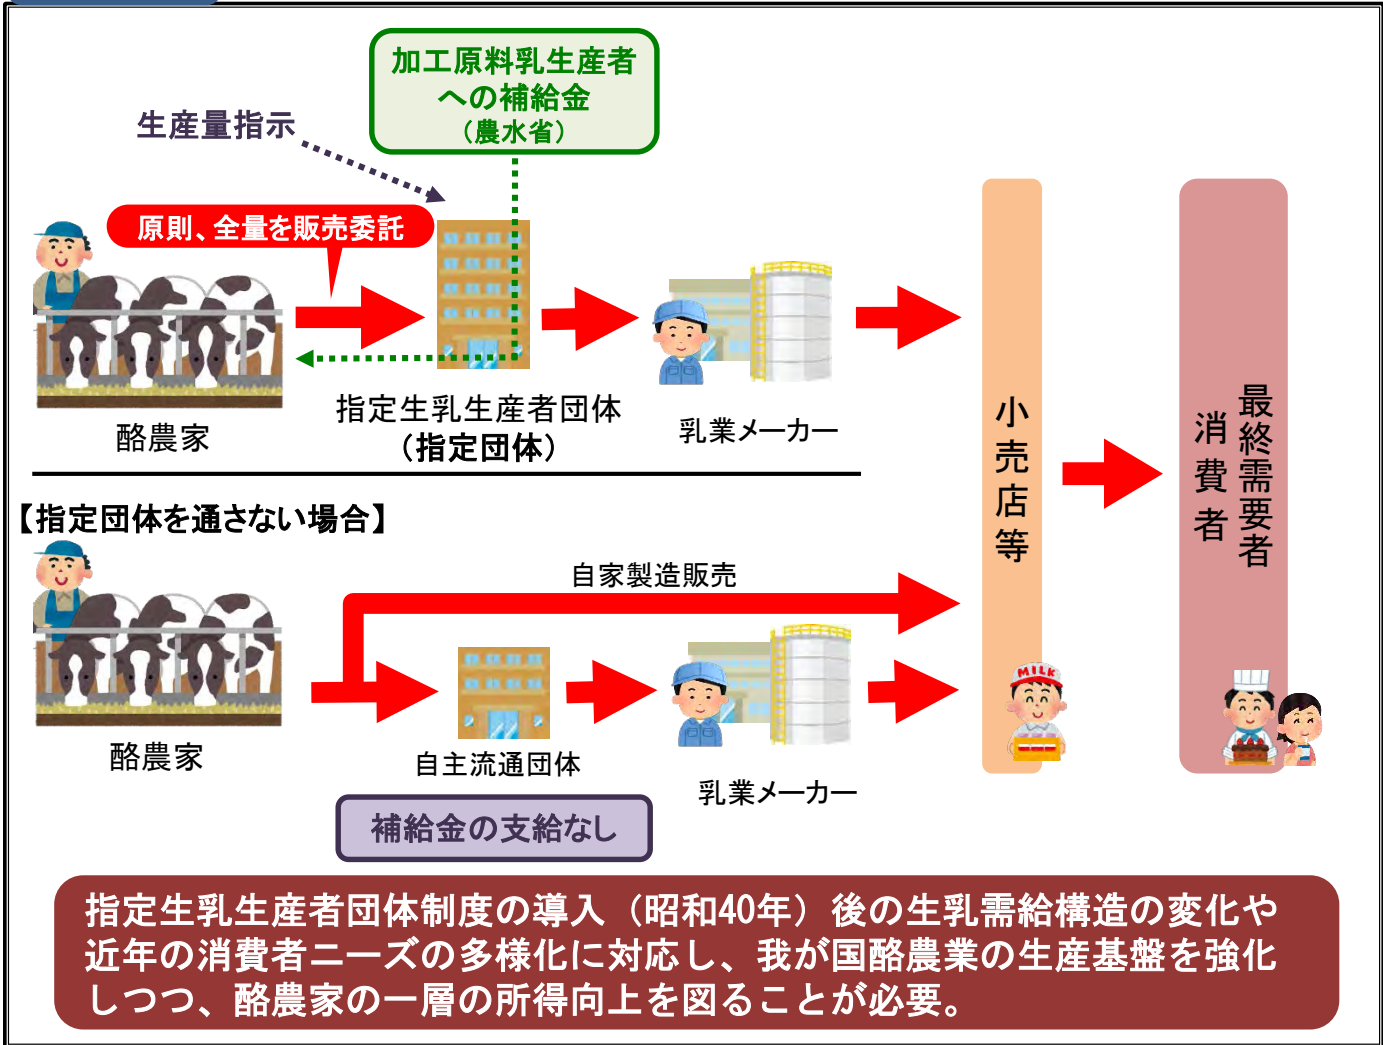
加工原料乳生産者への補給金（農水省）

生産量指示

原則、全量を販売委託

酪農家

指定生乳生産者団体（指定団体）

乳業メーカー

小売店等

最終需要者
消費者

【指定団体を通さない場合】

自家製造販売

酪農家

自主流通団体

乳業メーカー

補給金の支給なし

MILK

指定生乳生産者団体制度の導入（昭和40年）後の生乳需給構造の変化や近年の消費者ニーズの多様化に対応し、我が国酪農業の生産基盤を強化しつつ、酪農家の一層の所得向上を図ることが必要。